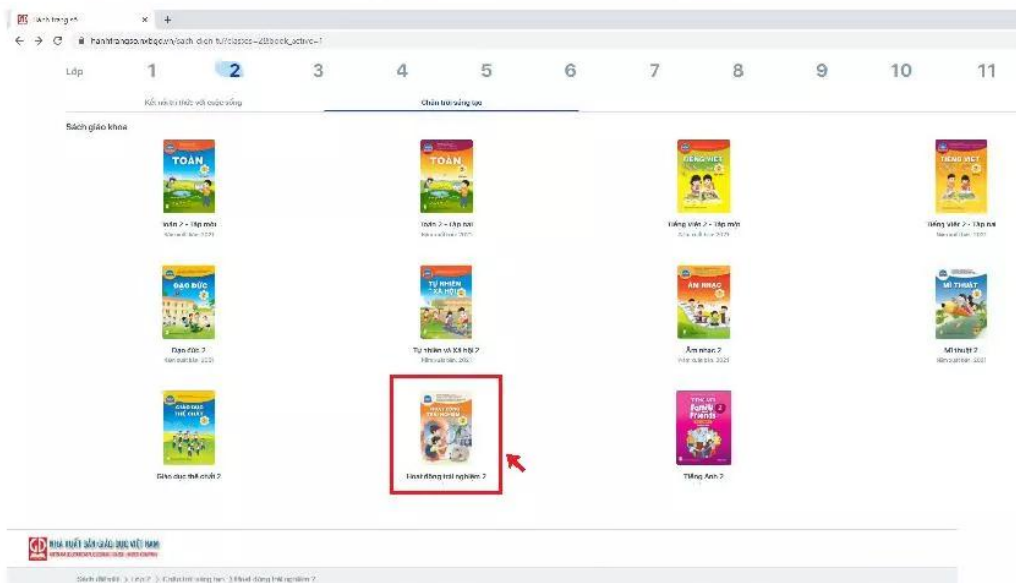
Sách trang số

hanhtrangso.nxbgd.vn/sach-dien-tu?classes=2&book_active=1

Lớp 1 2 3 4 5 6 7 8 9 10 11

Kết nối tri thức với cuộc sống

Chân trời sáng tạo

Sách giáo khoa

TOÁN

Toán 2 - Tập một

Năm xuất bản: 2021

TOÁN

Toán 2 - Tập hai

Năm xuất bản: 2021

TIẾNG VIỆT

Tiếng Việt 2 - Tập một

Năm xuất bản: 2021

TIẾNG VIỆT

Tiếng Việt 2 - Tập hai

Năm xuất bản: 2021

ĐẠO ĐỨC

Đạo đức 2

Năm xuất bản: 2021

TỰ NHIÊN VÀ XÃ HỘI

Tự nhiên và Xã hội 2

Năm xuất bản: 2021

ÂM NHẠC

Âm nhạc 2

Năm xuất bản: 2021

MĨ THUẬT

Mĩ thuật 2

Năm xuất bản: 2021

GIÁO DỤC THỂ CHẤT

Giáo dục thể chất 2

HOẠT ĐỘNG TRẢI NGHIỆM

Hoạt động trải nghiệm 2

Family and Friends 2

Tiếng Anh 2

NHÀ XUẤT BẢN GIÁO DỤC VIỆT NAM

Sách điện tử > Lớp 2 > Chân trời sáng tạo > Hoạt động trải nghiệm 2